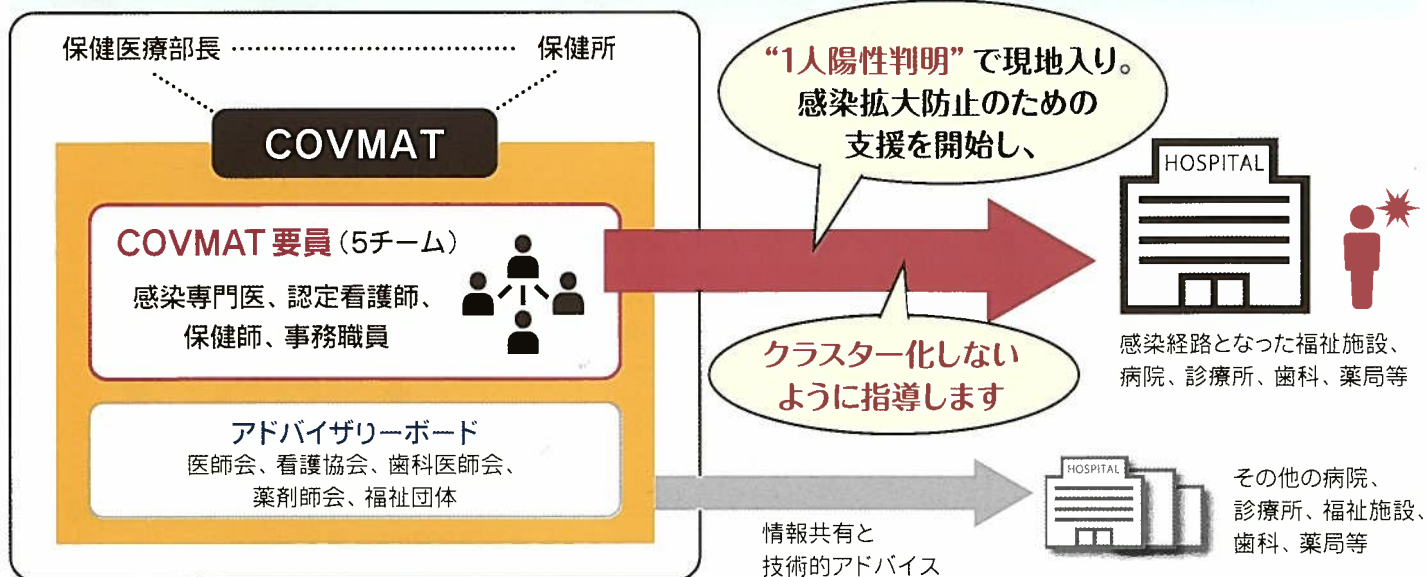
保健医療部長

保健所

COVMAT

COVMAT 要員（5チーム）

感染専門医、認定看護師、保健師、事務職員

アドバイザリーボード

医師会、看護協会、歯科医師会、薬剤師会、福祉団体

“1人陽性判明” で現地入り。感染拡大防止のための支援を開始し、

クラスター化しないように指導します

HOSPITAL

感染経路となった福祉施設、病院、診療所、歯科、薬局等

情報共有と技術的アドバイス

HOSPITAL

その他の病院、診療所、福祉施設、歯科、薬局等